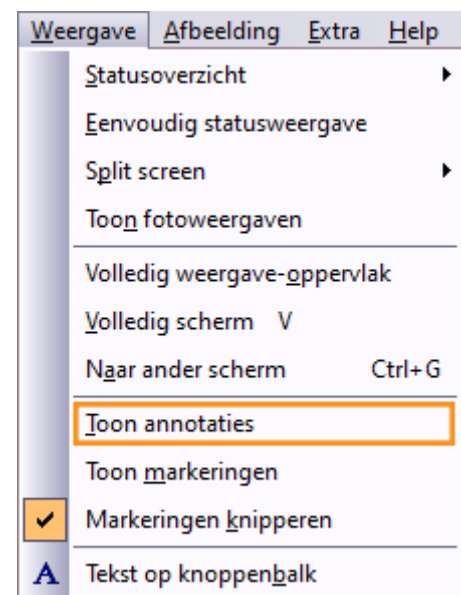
Weergave Afbeelding Extra Help

Statusoverzicht

Eenvoudig statusweergave

Split screen

Toon fotoweergaven

Volledig weergave-oppervlak

Volledig scherm V

Naar ander scherm Ctrl+G

Toon annotaties

Toon markeringen

Markeringen knipperen

A Tekst op knoppenbalk